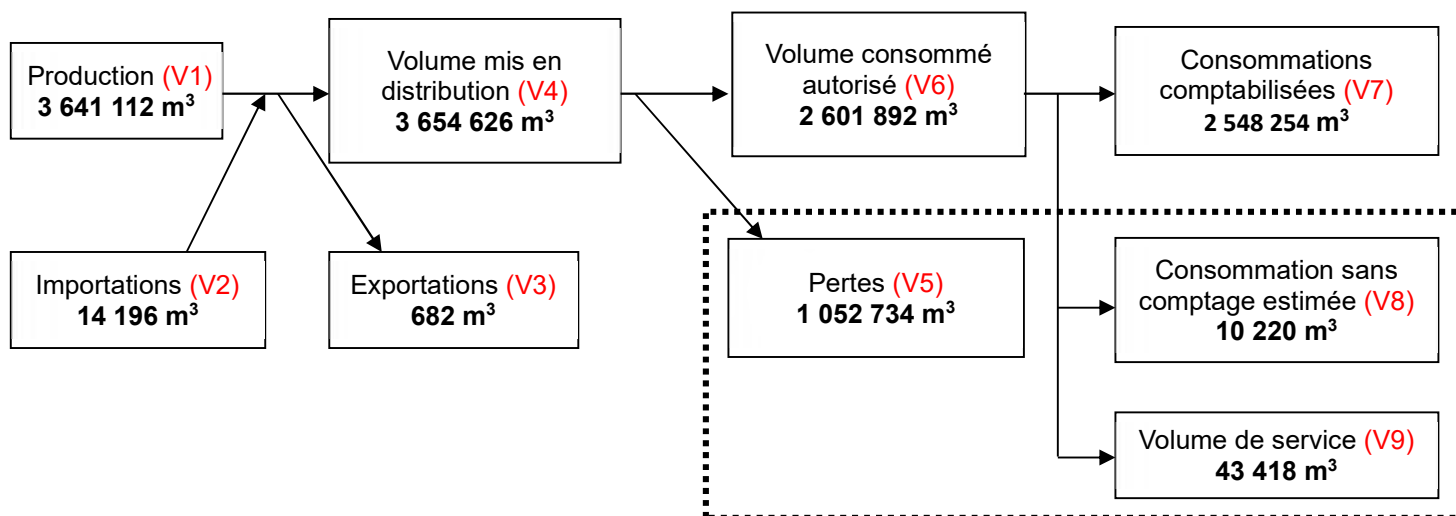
Production (V1)
3 641 112 m$^3$

Importations (V2)
14 196 m$^3$

Volume mis en distribution (V4)
3 654 626 m$^3$

Exportations (V3)
682 m$^3$

Volume consommé autorisé (V6)
2 601 892 m$^3$

Pertes (V5)
1 052 734 m$^3$

Consommations comptabilisées (V7)
2 548 254 m$^3$

Consommation sans comptage estimée (V8)
10 220 m$^3$

Volume de service (V9)
43 418 m$^3$